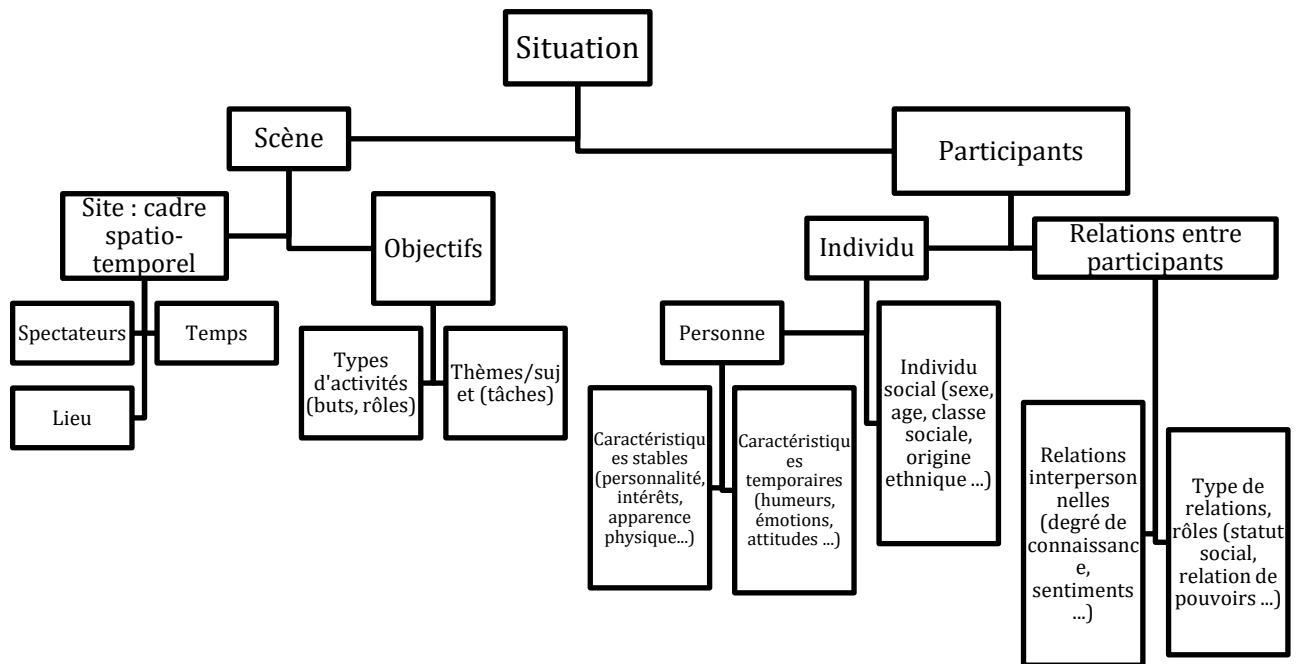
Situation

Scène

Participants

Site : cadre spatio-temporel

Objectifs

Individu

Relations entre participants

Spectateurs

Temps

Lieu

Types d'activités (buts, rôles)

Thèmes/sujet (tâches)

Personne

Individu social (sexe, age, classe sociale, origine ethnique ...)

Caractéristiques stables (personnalité, intérêts, apparence physique...)

Caractéristiques temporaires (humeurs, émotions, attitudes ...)

Relations interpersonnelles (degré de connaissance, sentiments ...)

Type de relations, rôles (statut social, relation de pouvoirs ...)